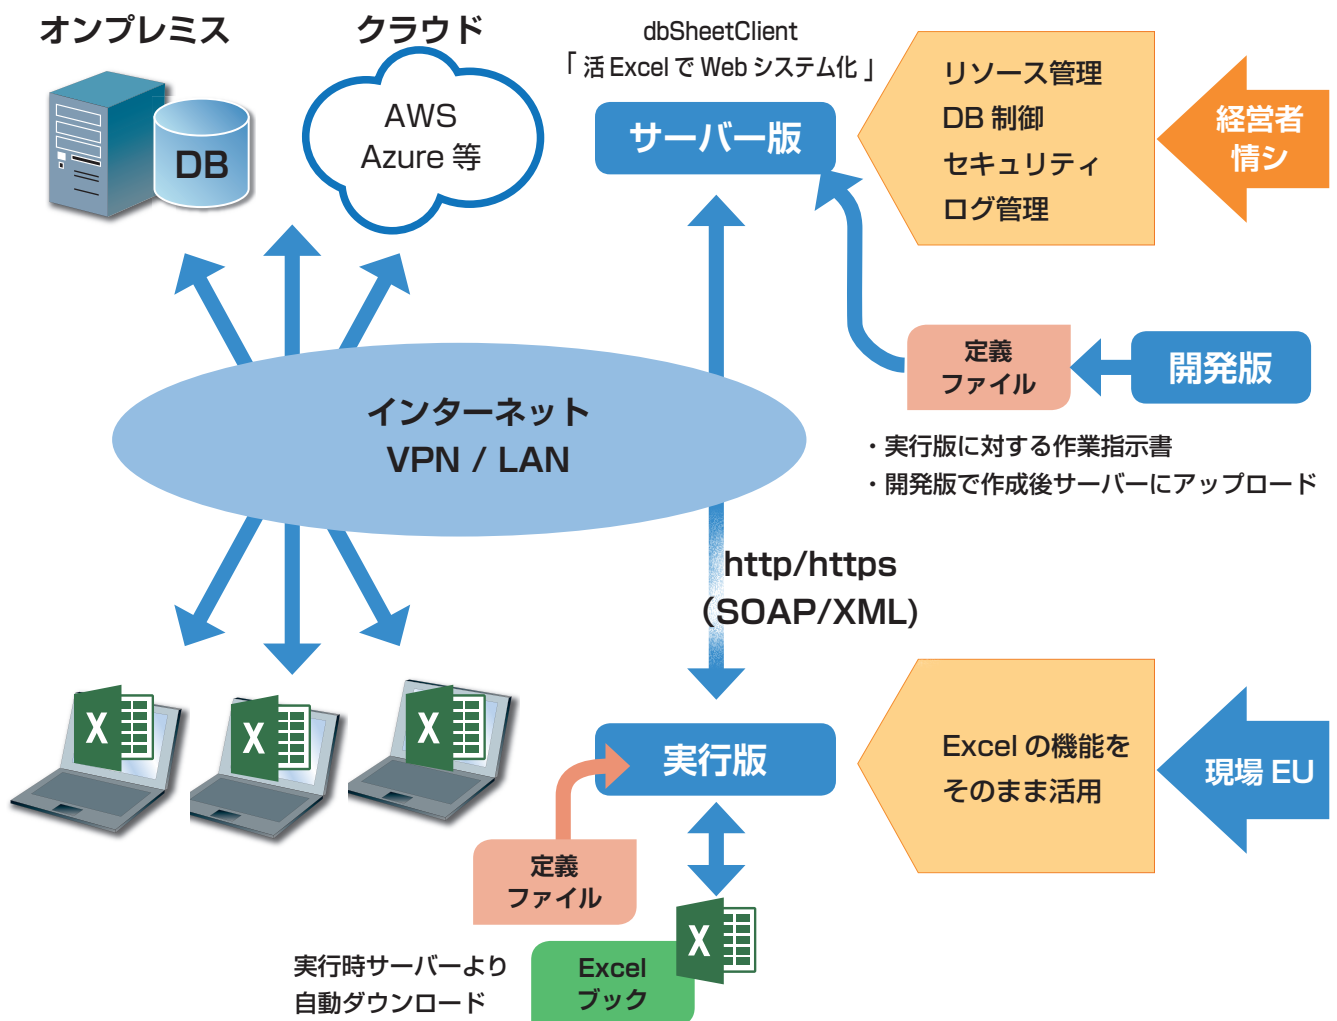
オンプレミス

DB

クラウド

AWS
Azure 等

dbSheetClient
「活 Excel で Web システム化」

サーバー版

リソース管理
DB 制御
セキュリティ
ログ管理

経営者
情シ

定義
ファイル

開発版

・実行版に対する作業指示書
・開発版で作成後サーバーにアップロード

インターネット
VPN / LAN

http/https
(SOAP/XML)

X

X

X

実行版

Excel の機能を
そのまま活用

現場 EU

定義
ファイル

X

Excel
ブック

実行時サーバーより
自動ダウンロード